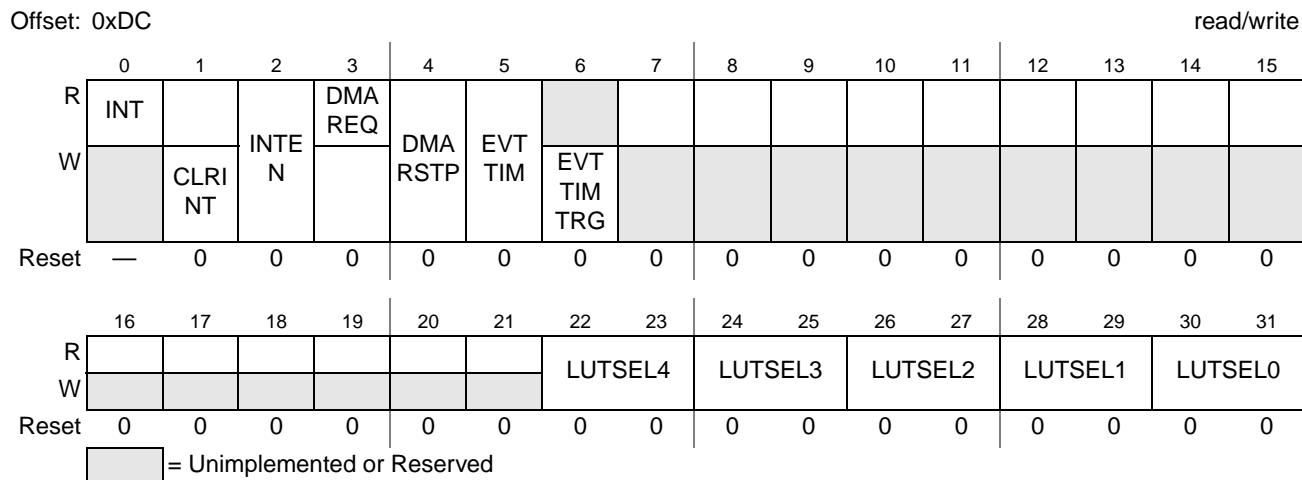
Offset: 0xDC

read/write

| | 0 | 1 | 2 | 3 | 4 | 5 | 6 | 7 | 8 | 9 | 10 | 11 | 12 | 13 | 14 | 15 |
|---|---|---|---|---|---|---|---|---|---|---|---|---|---|---|---|---|
| R | INT | | INTEN | DMA REQ | DMA RSTP | EVT TIM | | | | | | | | | | |
| W | | CLRINT | | | | | EVT TIM TRG | | | | | | | | | |
| Reset | — | 0 | 0 | 0 | 0 | 0 | 0 | 0 | 0 | 0 | 0 | 0 | 0 | 0 | 0 | 0 |

| | 16 | 17 | 18 | 19 | 20 | 21 | 22 | 23 | 24 | 25 | 26 | 27 | 28 | 29 | 30 | 31 |
|---|---|---|---|---|---|---|---|---|---|---|---|---|---|---|---|---|
| R | | | | | | | LUTSEL4 | | LUTSEL3 | | LUTSEL2 | | LUTSEL1 | | LUTSEL0 | |
| W | | | | | | | | | | | | | | | | |
| Reset | 0 | 0 | 0 | 0 | 0 | 0 | 0 | 0 | 0 | 0 | 0 | 0 | 0 | 0 | 0 | 0 |

= Unimplemented or Reserved